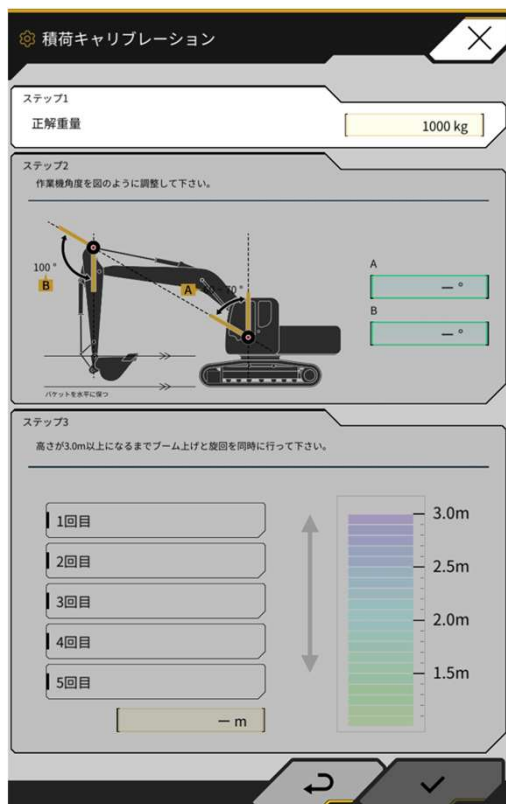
積荷キャリブレーション

ステップ1
正解重量
1000 kg

ステップ2
作業機角度を図のように調整して下さい。

100 °
B
A
70 °
バケットを水平に保つ

A
— °
B
— °

ステップ3
高さが3.0m以上になるまでブーム上げと旋回を同時に行って下さい。

1回目
2回目
3回目
4回目
5回目
— m

3.0m
2.5m
2.0m
1.5m